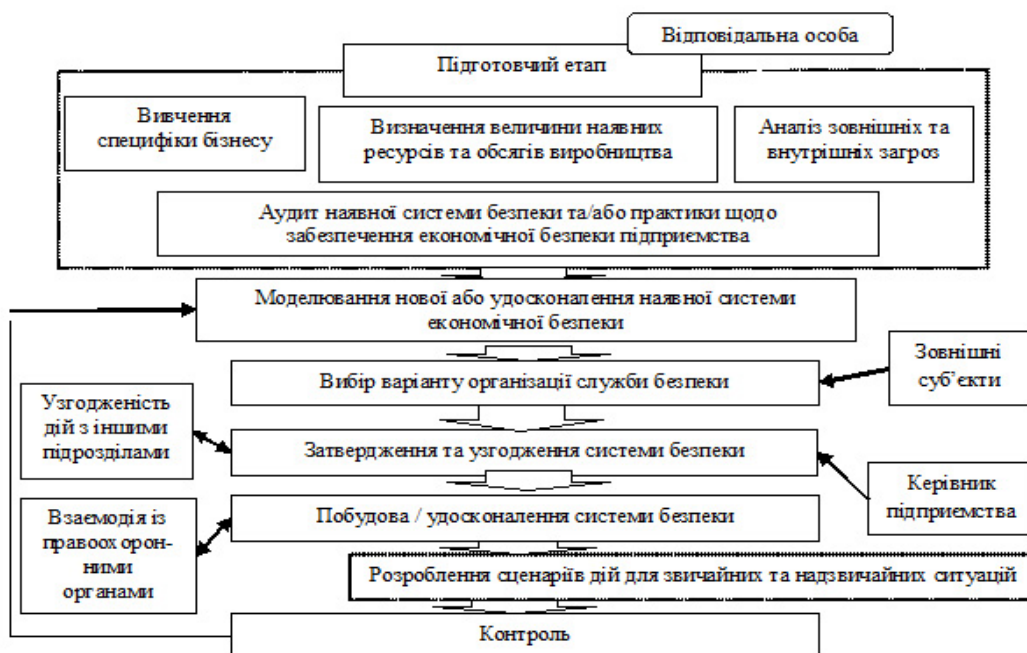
Відповідальна особа

Підготовчий етап

Вивчення специфіки бізнесу

Визначення величини наявних ресурсів та обсягів виробництва

Аналіз зовнішніх та внутрішніх загроз

Аудит наявної системи безпеки та/або практики щодо забезпечення економічної безпеки підприємства

Моделювання нової або удосконалення наявної системи економічної безпеки

Зовнішні суб'єкти

Вибір варіанту організації служби безпеки

Узгодженість дій з іншими підрозділами

Затвердження та узгодження системи безпеки

Керівник підприємства

Взаємодія із правоохоронними органами

Побудова / удосконалення системи безпеки

Розроблення сценаріїв дій для звичайних та надзвичайних ситуацій

Контроль